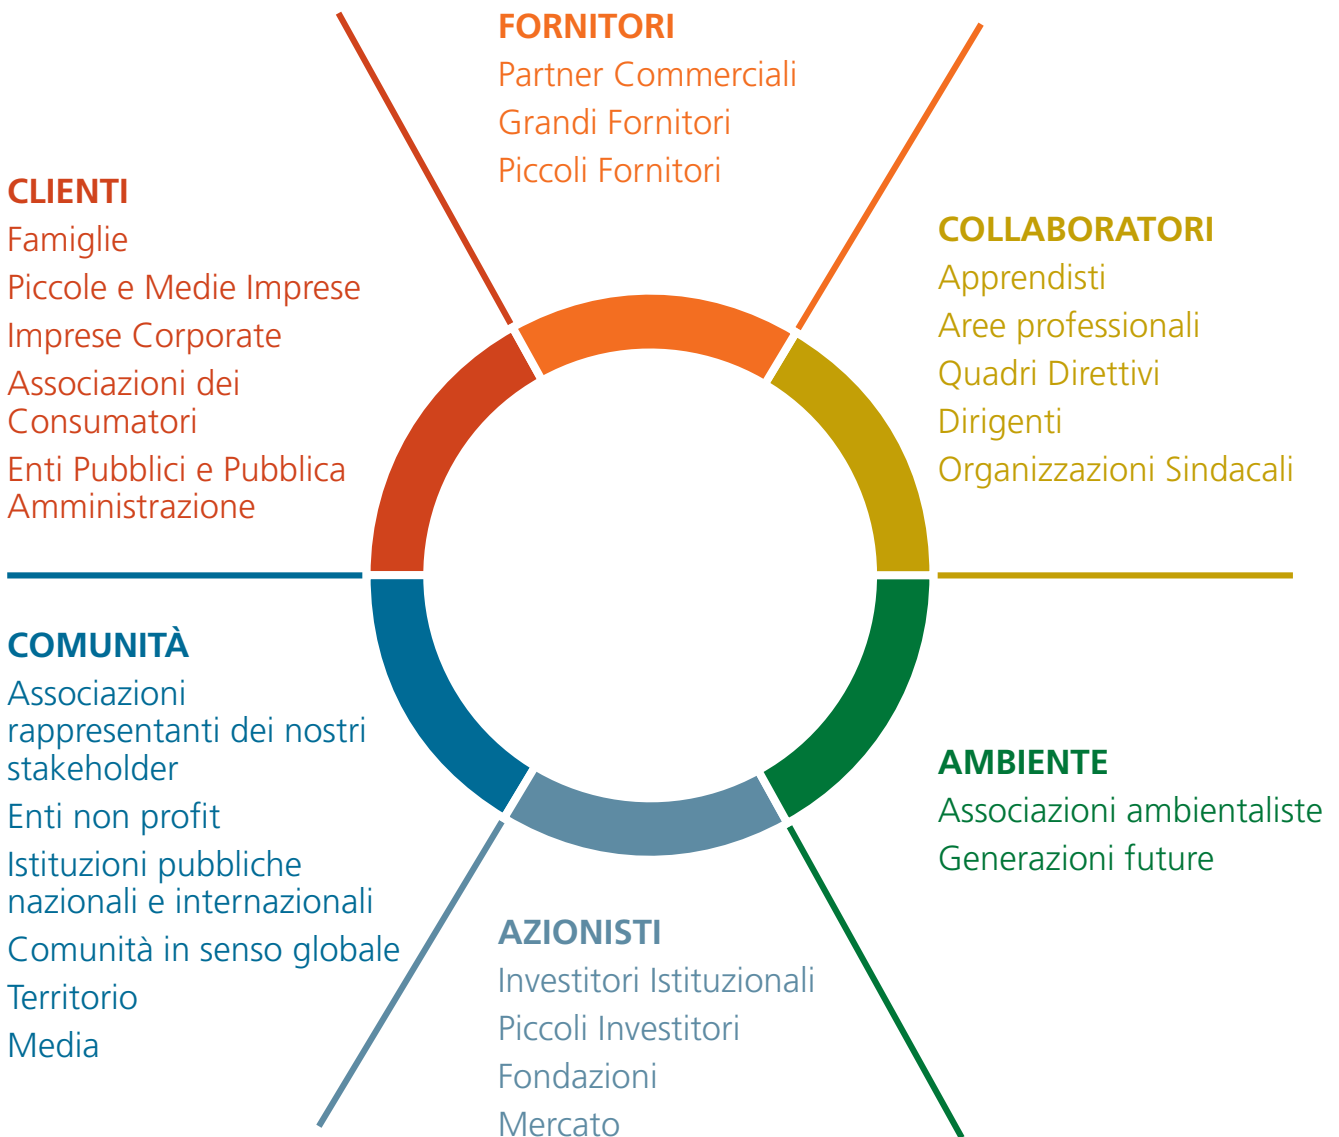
FORNITORI
Partner Commerciali
Grandi Fornitori
Piccoli Fornitori

CLIENTI
Famiglie
Piccole e Medie Imprese
Imprese Corporate
Associazioni dei Consumatori
Enti Pubblici e Pubblica Amministrazione

COLLABORATORI
Apprendisti
Aree professionali
Quadri Direttivi
Dirigenti
Organizzazioni Sindacali

COMUNITÀ
Associazioni rappresentanti dei nostri stakeholder
Enti non profit
Istituzioni pubbliche nazionali e internazionali
Comunità in senso globale
Territorio
Media

AMBIENTE
Associazioni ambientaliste
Generazioni future

AZIONISTI
Investitori Istituzionali
Piccoli Investitori
Fondazioni
Mercato